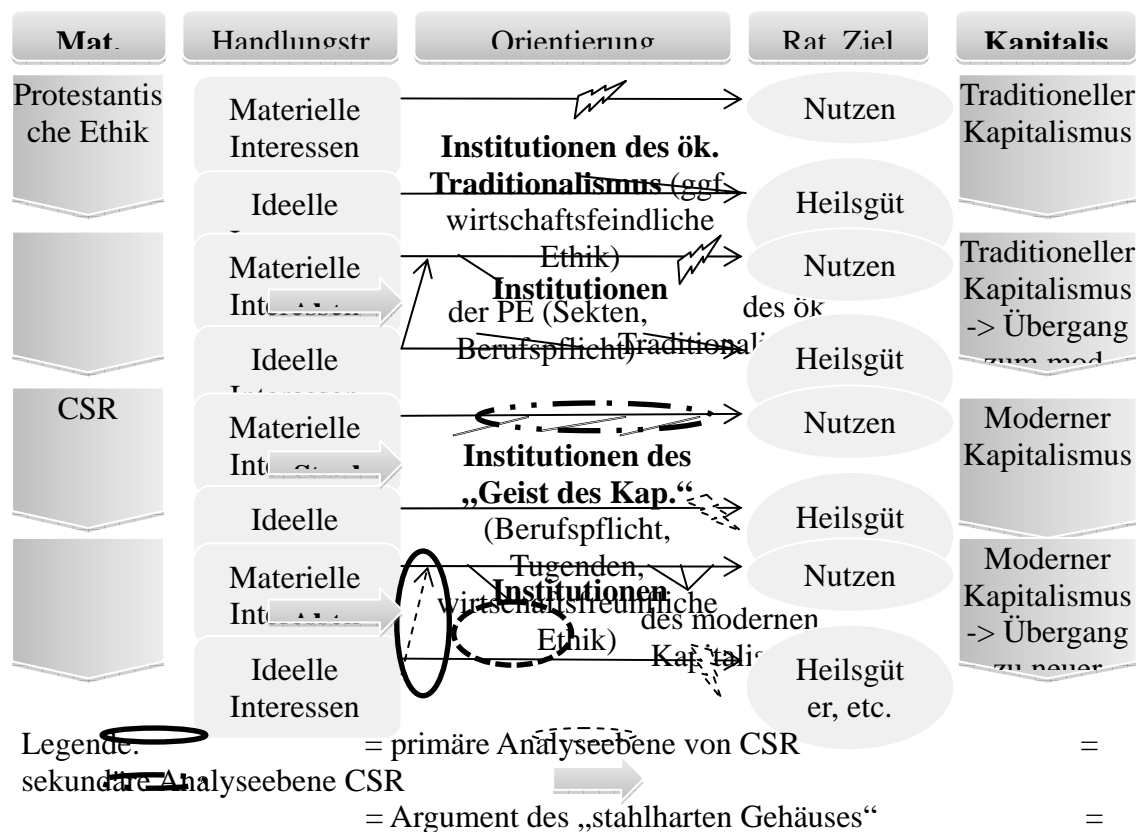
Mat. | Handlungstr | Orientierung | Rat. Ziel | Kapitalis

Protestantische Ethik

Materielle Interessen

Nutzen

Traditioneller Kapitalismus

Institutionen des ök. Traditionalismus (ggf. wirtschaftsfeindliche Ethik)

Ideelle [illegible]

Heilsgüt

Materielle Int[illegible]

Nutzen

Traditioneller Kapitalismus -> Übergang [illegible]

Institutionen der PE (Sekten, Berufspflicht)

des ök Traditiona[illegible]

Ideelle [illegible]

Heilsgüt

CSR

Materielle Int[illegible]

Nutzen

Moderner Kapitalismus

Institutionen des „Geist des Kap.“ (Berufspflicht, Tugenden, wirtschaftsfreundliche Ethik)

Ideelle

Heilsgüt

Materielle Int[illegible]

Nutzen

Moderner Kapitalismus -> Übergang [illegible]

Institutionen des modernen Kap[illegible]

Ideelle Interessen

Heilsgüter, etc.

Legende: = primäre Analyseebene von CSR = sekundäre Analyseebene CSR

= Argument des „stahlharten Gehäuses“ =